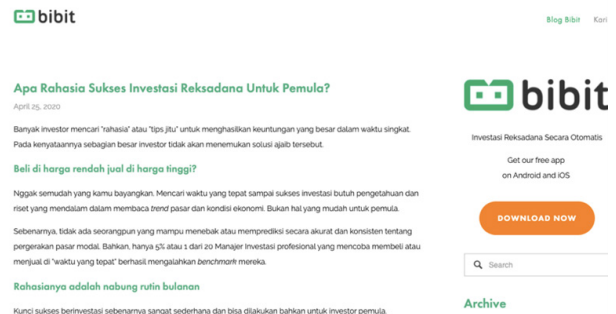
bibit

Blog Bibit Kari

Apa Rahasia Sukses Investasi Reksadana Untuk Pemula?

April 25, 2020

Banyak investor mencari "rahasia" atau "tips jitu" untuk menghasilkan keuntungan yang besar dalam waktu singkat. Pada kenyataannya sebagian besar investor tidak akan menemukan solusi ajaib tersebut.

Beli di harga rendah jual di harga tinggi?

Nggak semudah yang kamu bayangkan. Mencari waktu yang tepat sampai sukses investasi butuh pengetahuan dan riset yang mendalam dalam membaca trend pasar dan kondisi ekonomi. Bukan hal yang mudah untuk pemula.

Sebenarnya, tidak ada seorangpun yang mampu menebak atau memprediksi secara akurat dan konsisten tentang pergerakan pasar modal. Bahkan, hanya 5% atau 1 dari 20 Manajer Investasi profesional yang mencoba membeli atau menjual di "waktu yang tepat" berhasil mengalahkan benchmark mereka.

Rahasianya adalah nabung rutin bulanan

Kunci sukses berinvestasi sebenarnya sangat sederhana dan bisa dilakukan bahkan untuk investor pemula.

bibit

Investasi Reksadana Secara Otomatis

Get our free app
on Android and iOS

DOWNLOAD NOW

Search

Archive